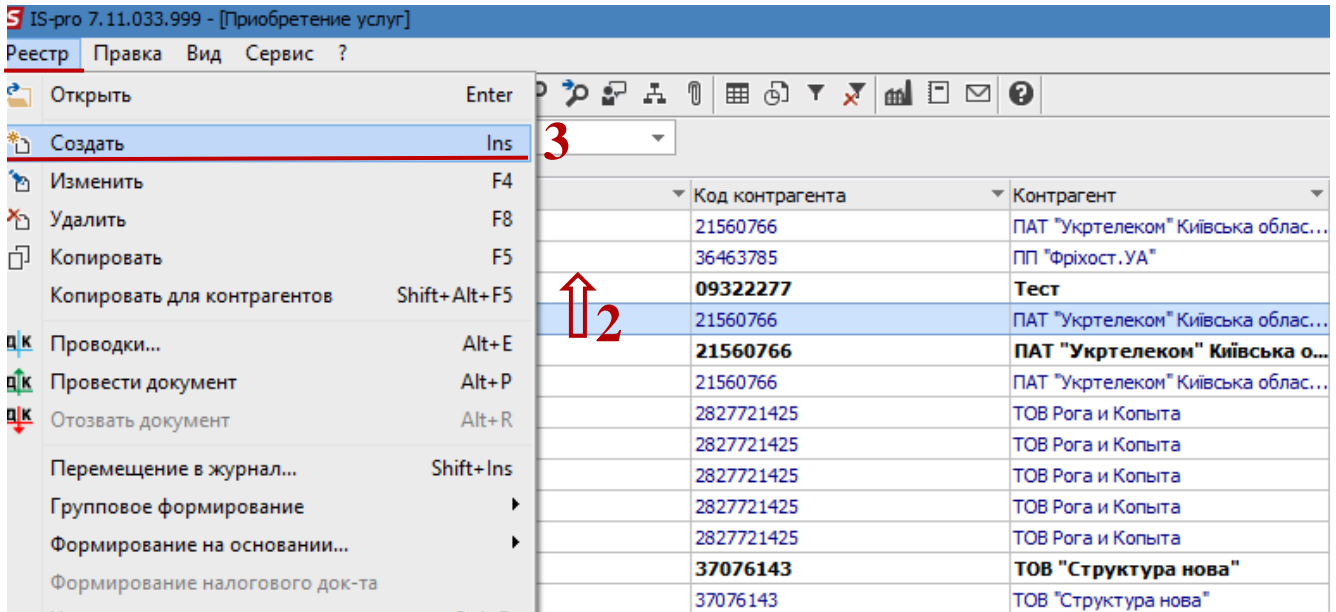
IS-pro 7.11.033.999 - [Приобретение услуг]

Реестр Правка Вид Сервис ?

Открыть Enter
Создать Ins
Изменить F4
Удалить F8
Копировать F5
Копировать для контрагентов Shift+Alt+F5
Проводки... Alt+E
Провести документ Alt+P
Отозвать документ Alt+R
Перемещение в журнал... Shift+Ins
Групповое формирование
Формирование на основании...
Формирование налогового док-та

3

2

| Код контрагента | Контрагент |
|---|---|
| 21560766 | ПАТ "Укртелеком" Київська облас... |
| 36463785 | ПП "Фріхост.УА" |
| 09322277 | Тест |
| 21560766 | ПАТ "Укртелеком" Київська облас... |
| 21560766 | ПАТ "Укртелеком" Київська о... |
| 21560766 | ПАТ "Укртелеком" Київська облас... |
| 2827721425 | ТОВ Рога и Копыта |
| 2827721425 | ТОВ Рога и Копыта |
| 2827721425 | ТОВ Рога и Копыта |
| 2827721425 | ТОВ Рога и Копыта |
| 2827721425 | ТОВ Рога и Копыта |
| 37076143 | ТОВ "Структура нова" |
| 37076143 | ТОВ "Структура нова" |